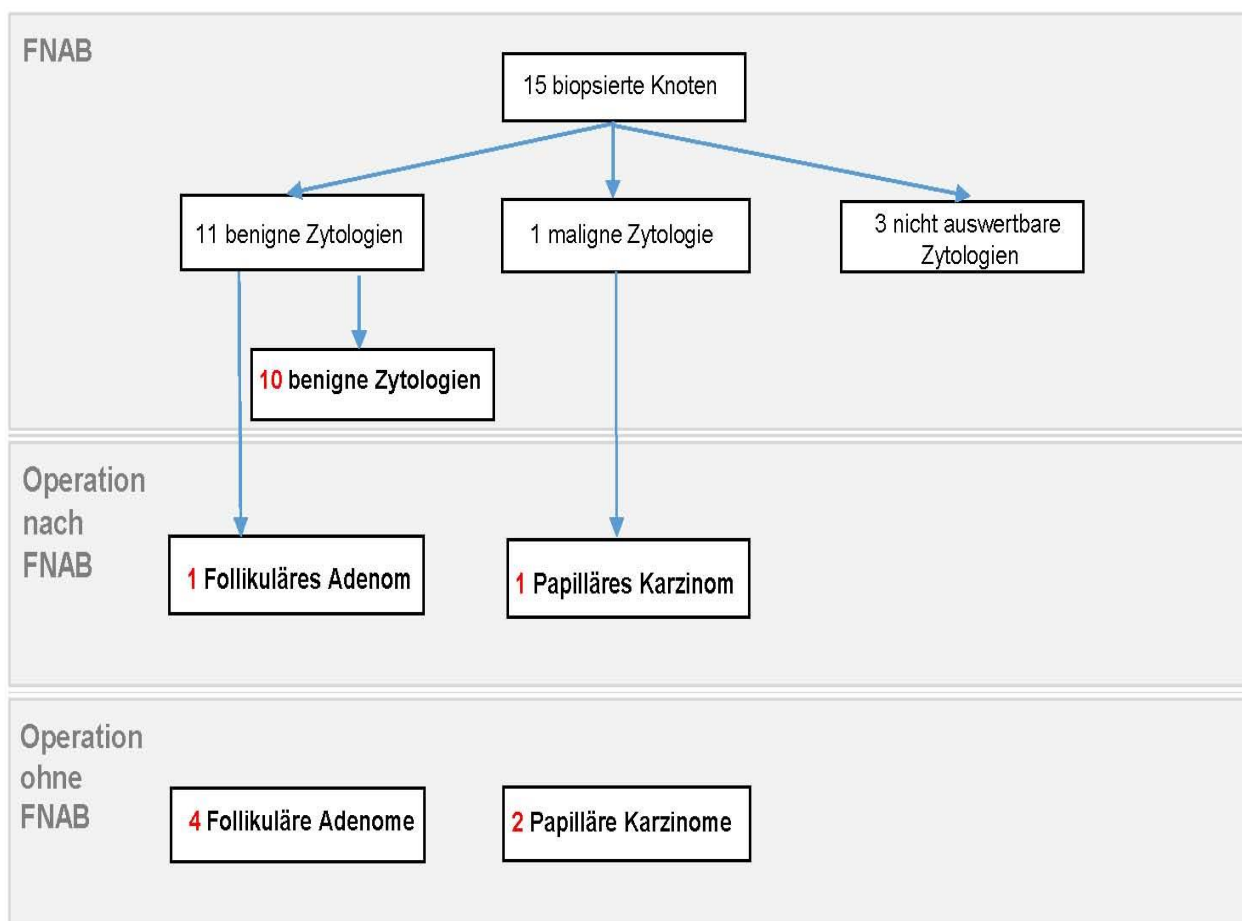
FNAB

15 biopsierte Knoten

11 benigne Zytologien

1 maligne Zytologie

3 nicht auswertbare Zytologien

10 benigne Zytologien

Operation nach FNAB

1 Follikuläres Adenom

1 Papilläres Karzinom

Operation ohne FNAB

4 Follikuläre Adenome

2 Papilläre Karzinome